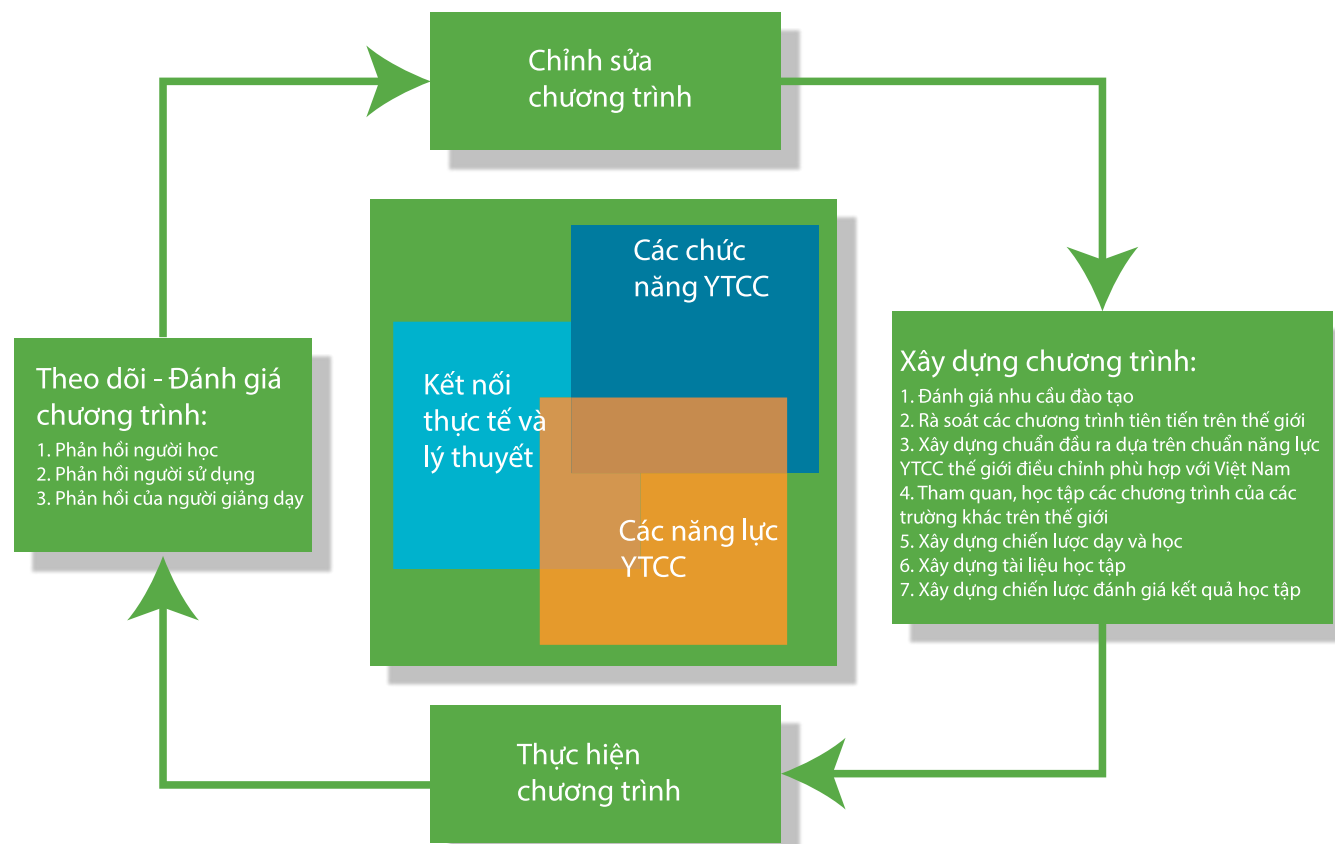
Chỉnh sửa chương trình

Các chức năng YTCC

Kết nối thực tế và lý thuyết

Các năng lực YTCC

Theo dõi - Đánh giá chương trình:
1. Phản hồi người học
2. Phản hồi người sử dụng
3. Phản hồi của người giảng dạy

Xây dựng chương trình:
1. Đánh giá nhu cầu đào tạo
2. Rà soát các chương trình tiên tiến trên thế giới
3. Xây dựng chuẩn đầu ra dựa trên chuẩn năng lực YTCC thế giới điều chỉnh phù hợp với Việt Nam
4. Tham quan, học tập các chương trình của các trường khác trên thế giới
5. Xây dựng chiến lược dạy và học
6. Xây dựng tài liệu học tập
7. Xây dựng chiến lược đánh giá kết quả học tập

Thực hiện chương trình